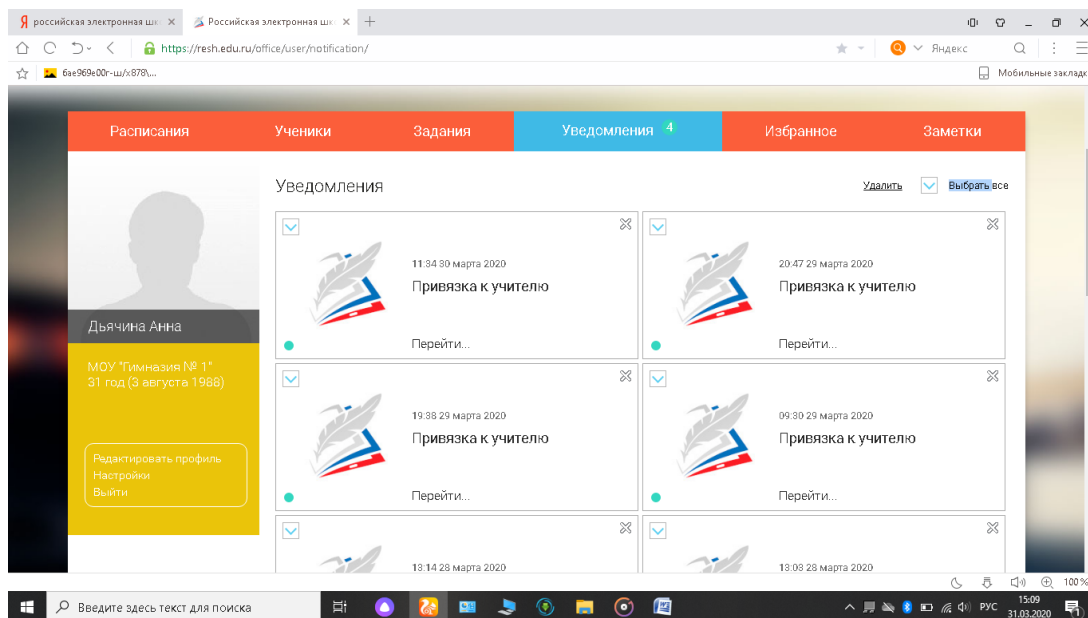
российская электронная шк
Российская электронная шк
https://resh.edu.ru/office/user/notification/
Яндекс
6ae969e00r-ш/x878\...
Мобильные заклад

Расписания
Ученики
Задания
Уведомления 4
Избранное
Заметки

Дьячина Анна
МОУ "Гимназия № 1"
31 год (3 августа 1988)

Редактировать профиль
Настройки
Выйти

Уведомления
Удалить
Выбрать все

11:34 30 марта 2020
Привязка к учителю
Перейти...

20:47 29 марта 2020
Привязка к учителю
Перейти...

19:38 29 марта 2020
Привязка к учителю
Перейти...

09:30 29 марта 2020
Привязка к учителю
Перейти...

13:14 28 марта 2020

13:03 28 марта 2020

100 %
Введите здесь текст для поиска
РУС
15:09
31.03.2020